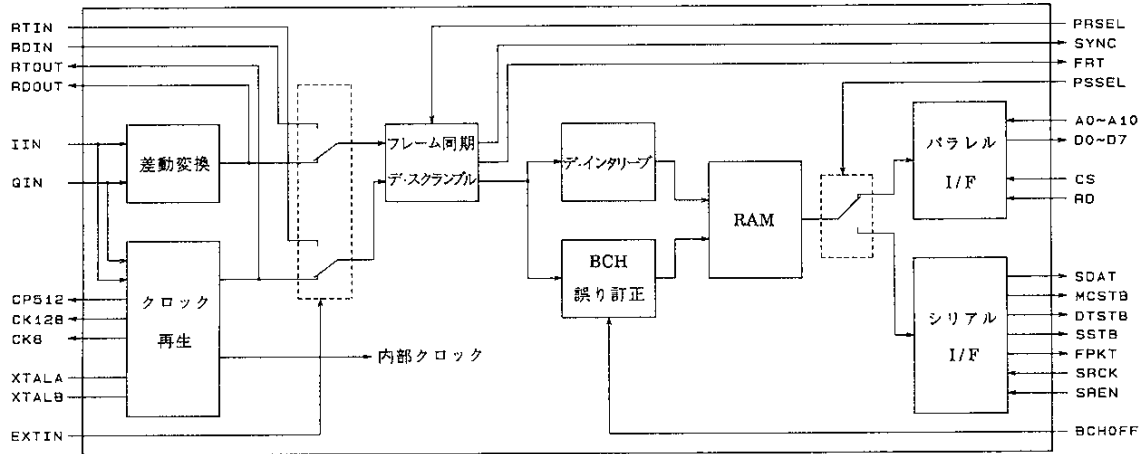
RTIN
RDIN
RTOUT
RDOUT
IIN
QIN
CP512
CK128
CK8
XTALA
XTALB
EXTIN

差動変換

クロック
再生

内部クロック

フレーム同期
デ・スクランブル

デ・インタリーブ

BCH
誤り訂正

RAM

パラレル
I/F

シリアル
I/F

PRSEL
SYNC
FRT
PSSEL
A0~A10
D0~D7
CS
RD
SDAT
MCSTB
DTSTB
SSTB
FPKT
SRCK
SREN
BCHOFF